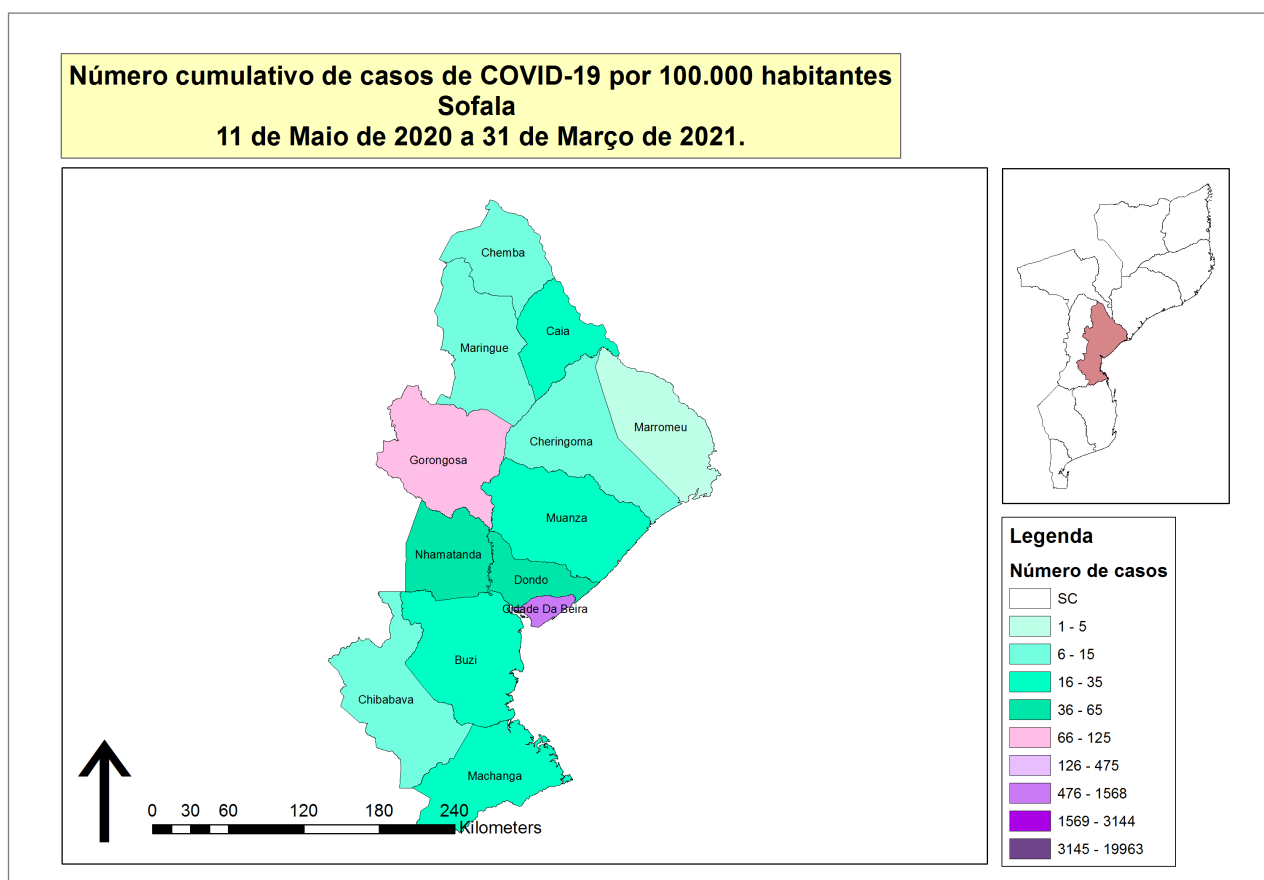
Número cumulativo de casos de COVID-19 por 100.000 habitantes
Sofala
11 de Maio de 2020 a 31 de Março de 2021.

Chemba
Caia
Maringue
Marromeu
Cheringoma
Gorongosa
Muanza
Nhamatanda
Dondo
Cidade Da Beira
Buzi
Chibabava
Machanga

0 30 60 120 180 240
Kilometers

Legenda
Número de casos
SC
1 - 5
6 - 15
16 - 35
36 - 65
66 - 125
126 - 475
476 - 1568
1569 - 3144
3145 - 19963